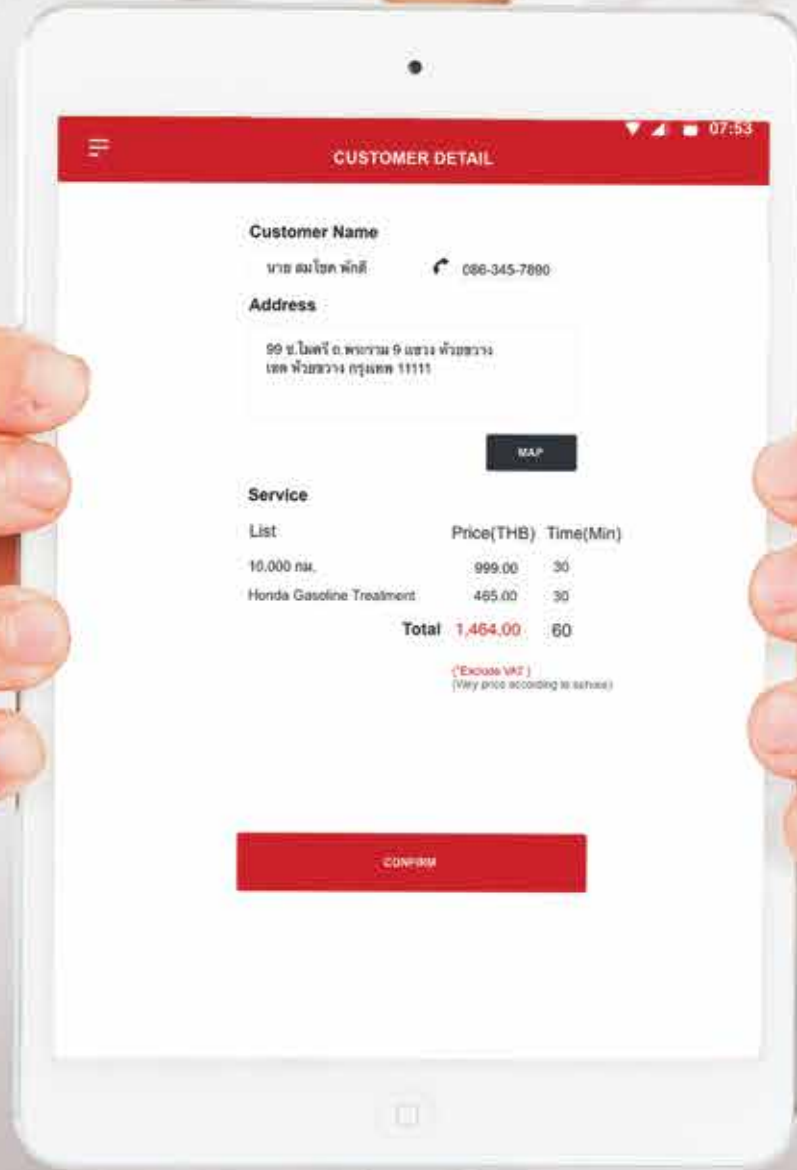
07:53

CUSTOMER DETAIL

Customer Name

นาย สมโชค พักดี

086-345-7890

Address

99 ซ.ไมตรี ถ.พระราม 9 แขวง ห้วยขวาง เขต ห้วยขวาง กรุงเทพ 11111

MAP

Service

| List | Price(THB) | Time(Min) |
|---|---|---|
| 10,000 กม. | 999.00 | 30 |
| Honda Gasoline Treatment | 465.00 | 30 |
| Total | 1,464.00 | 60 |

(*Exclude VAT )
(Vary price according to service)

CONFIRM